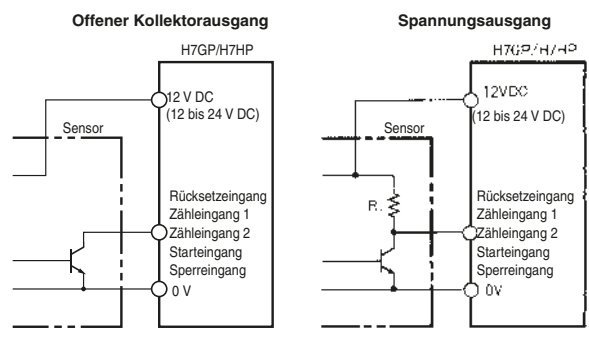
Offener Kollektorausgang

H7GP/H7HP

12 V DC
(12 bis 24 V DC)

Sensor

Rücksetzeingang
Zähleingang 1
Zähleingang 2
Starteingang
Sperreingang

0 V

Spannungsausgang

H7GP/H7HP

12VDC
(12 bis 24 V DC)

Sensor

R

Rücksetzeingang
Zähleingang 1
Zähleingang 2
Starteingang
Sperreingang

0V